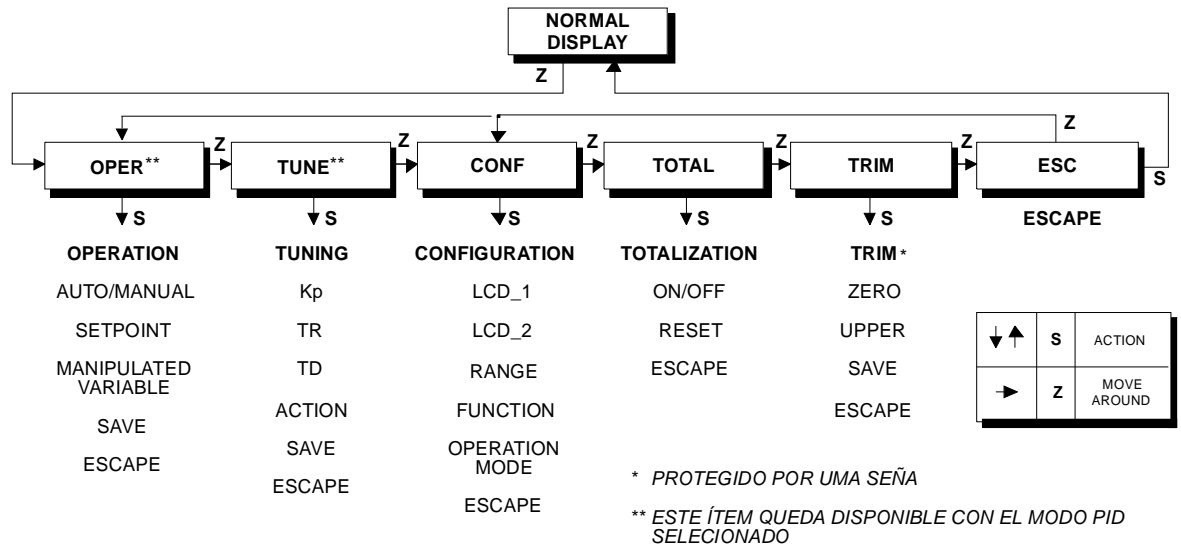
NORMAL DISPLAY

Z

Z

OPER**

Z

TUNE**

Z

CONF

Z

TOTAL

Z

TRIM

Z

ESC

S

S

S

S

S

S

OPERATION

AUTO/MANUAL

SETPOINT

MANIPULATED VARIABLE

SAVE

ESCAPE

TUNING

Kp

TR

TD

ACTION

SAVE

ESCAPE

CONFIGURATION

LCD_1

LCD_2

RANGE

FUNCTION

OPERATION MODE

ESCAPE

TOTALIZATION

ON/OFF

RESET

ESCAPE

TRIM*

ZERO

UPPER

SAVE

ESCAPE

ESCAPE

| | | |
|---|---|---|
| ↓↑ | S | ACTION |
| → | Z | MOVE AROUND |

* PROTEGIDO POR UMA SEÑA

** ESTE ÍTEM QUEDA DISPONIBLE CON EL MODO PID SELECIONADO